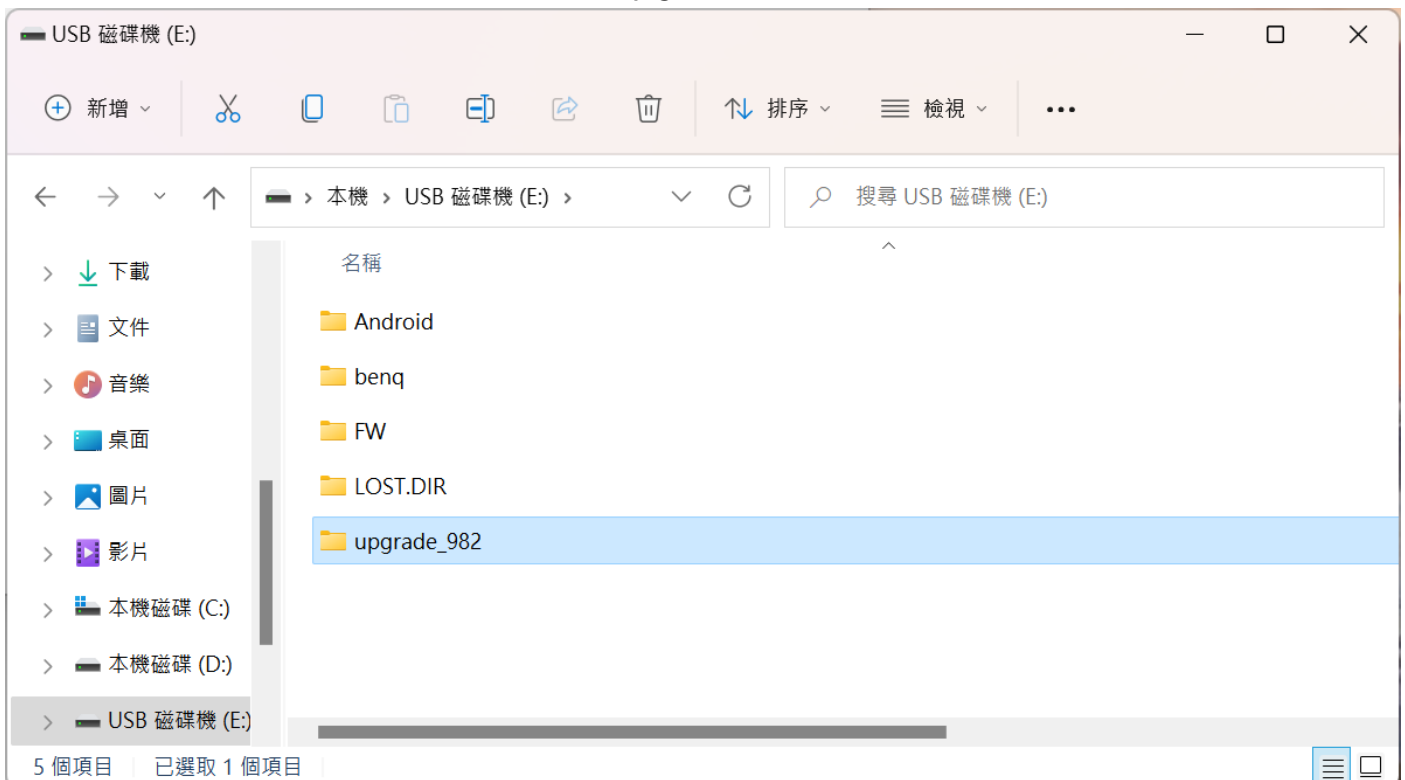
USB 磁碟機 (E:)

新增

排序

檢視

...

本機 > USB 磁碟機 (E:) >

搜尋 USB 磁碟機 (E:)

下載

文件

音樂

桌面

圖片

影片

本機磁碟 (C:)

本機磁碟 (D:)

USB 磁碟機 (E:)

名稱

Android

benq

FW

LOST.DIR

upgrade_982

5 個項目　已選取 1 個項目